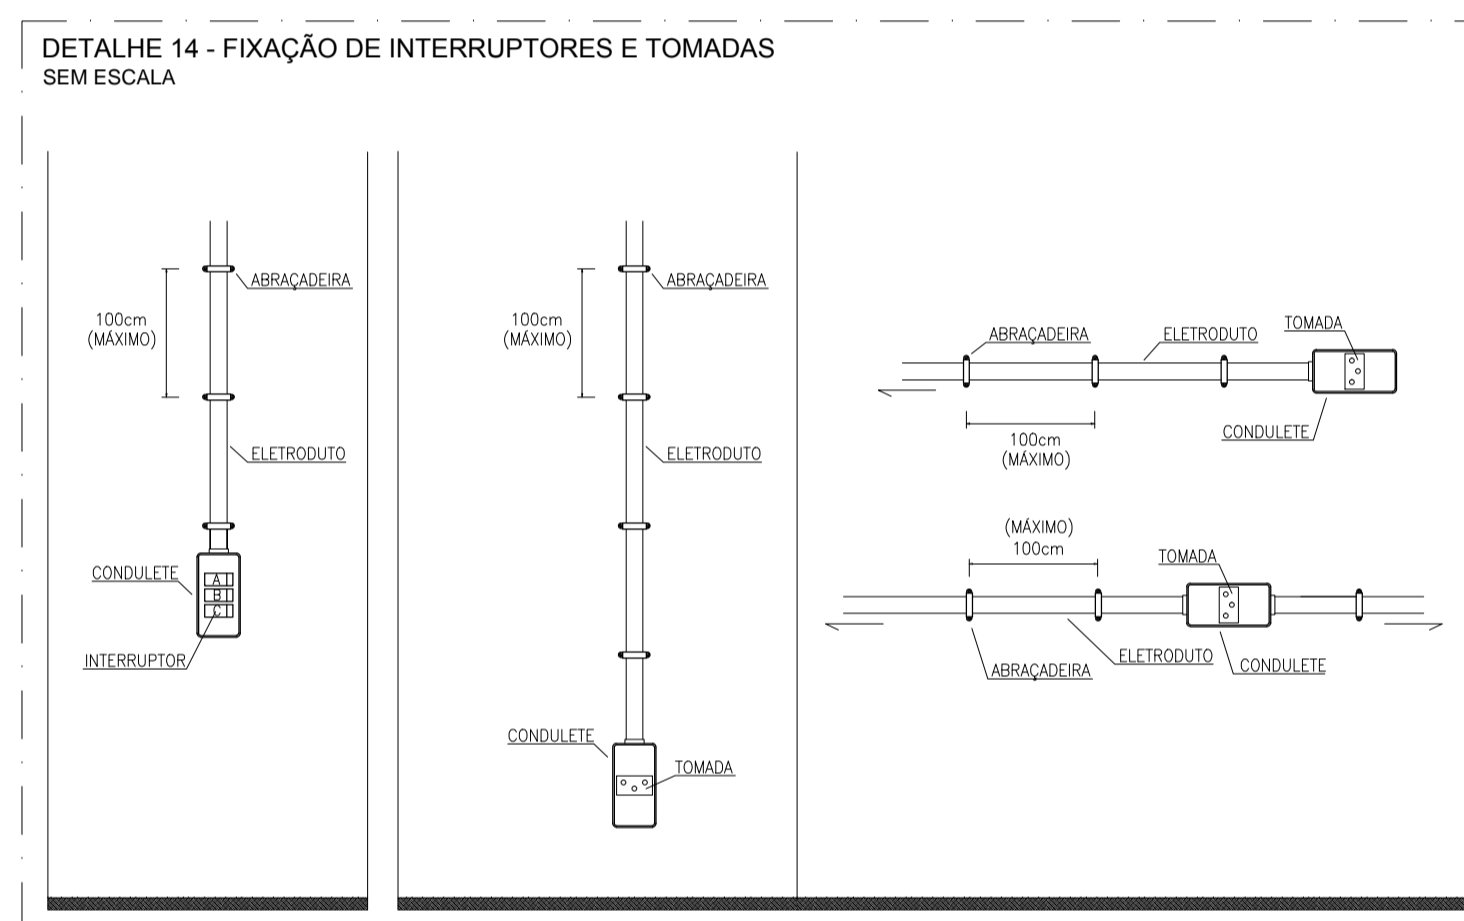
DETALHE 14 - FIXAÇÃO DE INTERRUPTORES E TOMADAS
SEM ESCALA

ABRAÇADEIRA
100cm
(MÁXIMO)
ELETRODUTO
CONDULETE
A
B
C
INTERRUPTOR

ABRAÇADEIRA
100cm
(MÁXIMO)
ELETRODUTO
CONDULETE
TOMADA

ABRAÇADEIRA
ELETRODUTO
TOMADA
CONDULETE
100cm
(MÁXIMO)

(MÁXIMO)
100cm
TOMADA
ABRAÇADEIRA
ELETRODUTO
CONDULETE